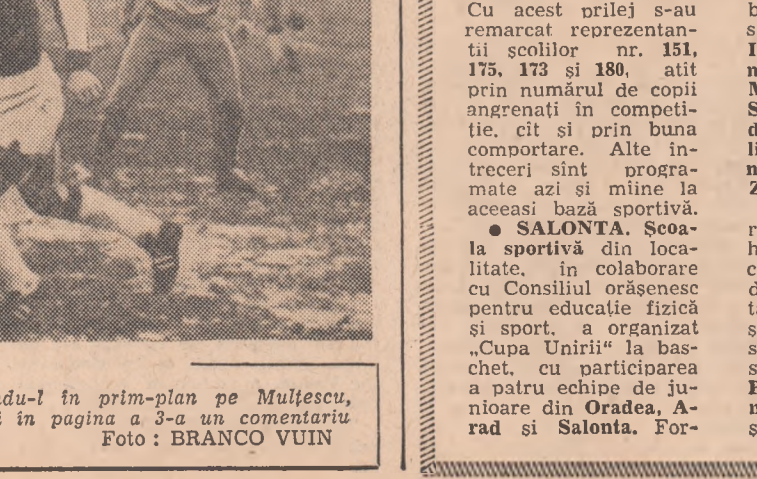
du-l în prim-plan pe Multescu, în pagina a 3-a un comentariu
Foto : BRANCO VUIN

Cu acest prilej s-au remarcat reprezentanții școlilor nr. **151, 175, 173** și **180**, atît prin numărul de copii angrenați în competiție, cît și prin buna comportare. Alte întreceri sînt programate azi și mîine la aceeași bază sportivă.

● **SALONTA. Școala sportivă** din localitate, în colaborare cu Consiliul orășenesc pentru educație fizică și sport, a organizat „Cupa Unirii" la baschet, cu participarea a patru echipe de junioare din **Oradea, Arad** și **Salonta.** For-

b
s
I
n
M
S
d
li
n
Z

r
h
c
d
ta
ș
s
s
F
n
ș